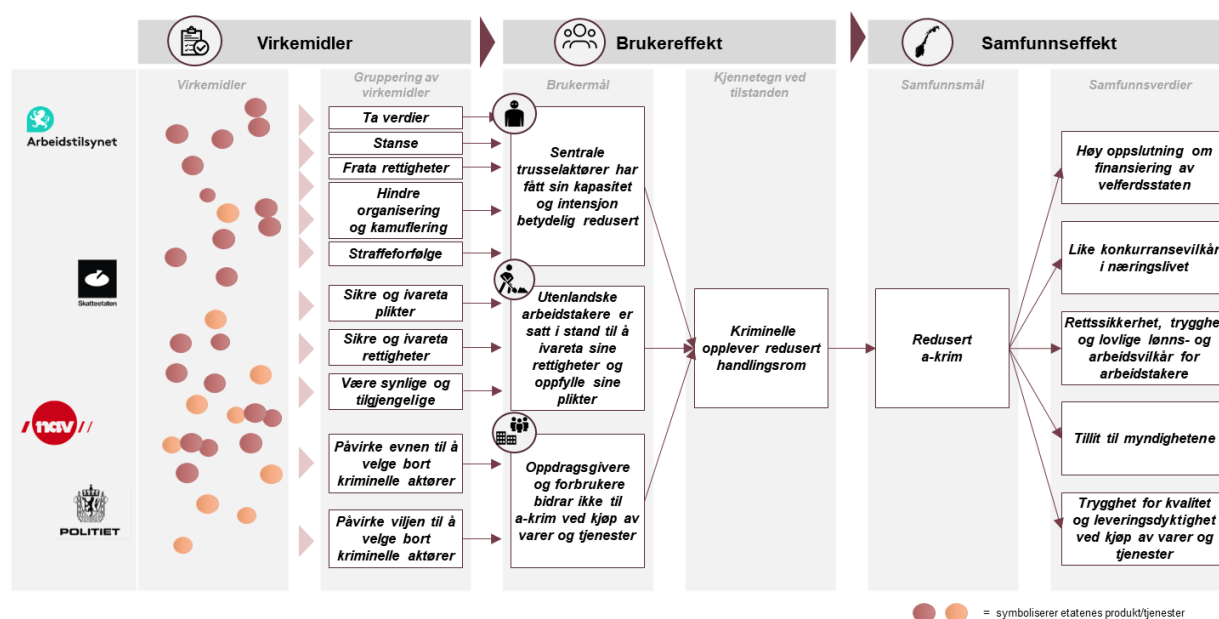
Virkemidler

Brukereffekt

Samfunnseffekt

Arbeidstilsynet

Skatteetaten

nav

POLITIET

Virkemidler

Gruppering av virkemidler

Ta verdier

Stanse

Frata rettigheter

Hindre organisering og kamuflering

Straffeforfølge

Sikre og ivareta plikter

Sikre og ivareta rettigheter

Være synlige og tilgjengelige

Påvirke evnen til å velge bort kriminelle aktører

Påvirke viljen til å velge bort kriminelle aktører

Brukermål

Sentrale trusselaktører har fått sin kapasitet og intensjon betydelig redusert

Utenlandske arbeidstakere er satt i stand til å ivareta sine rettigheter og oppfylle sine plikter

Oppdragsgivere og forbrukere bidrar ikke til a-krim ved kjøp av varer og tjenester

Kjennetegn ved tilstanden

Kriminelle opplever redusert handlingsrom

Samfunnsmål

Redusert a-krim

Samfunnsverdier

Høy oppslutning om finansiering av velferdsstaten

Like konkurransevilkår i næringslivet

Rettssikkerhet, trygghet og lovlige lønns- og arbeidsvilkår for arbeidstakere

Tillit til myndighetene

Trygghet for kvalitet og leveringsdyktighet ved kjøp av varer og tjenester

= symboliserer etatenes produkt/tjenester